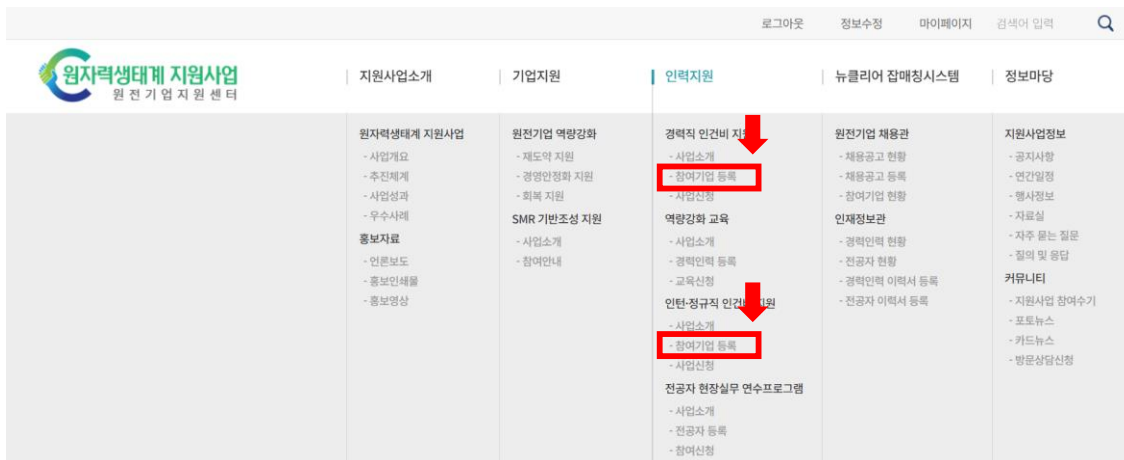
로그아웃 정보수정 마이페이지 검색어 입력

원자력생태계 지원사업
원전기업지원센터

지원사업소개 | 기업지원 | 인력지원 | 뉴클리어 잡매칭시스템 | 정보마당

원자력생태계 지원사업
- 사업개요
- 추진체계
- 사업성과
- 우수사례
홍보자료
- 언론보도
- 홍보인쇄물
- 홍보영상

원전기업 역량강화
- 재도약 지원
- 경영안정화 지원
- 회복 지원
SMR 기반조성 지원
- 사업소개
- 참여안내

경력직 인건비 지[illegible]
- 사업소개
- 참여기업 등록
- 사업신청
역량강화 교육
- 사업소개
- 경력인력 등록
- 교육신청
인턴·정규직 인건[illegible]지원
- 사업소개
- 참여기업 등록
- 사업신청
전공자 현장실무 연수프로그램
- 사업소개
- 전공자 등록
- 참여신청

원전기업 채용관
- 채용공고 현황
- 채용공고 등록
- 참여기업 현황
인재정보관
- 경력인력 현황
- 전공자 현황
- 경력인력 이력서 등록
- 전공자 이력서 등록

지원사업정보
- 공지사항
- 연간일정
- 행사정보
- 자료실
- 자주 묻는 질문
- 질의 및 응답
커뮤니티
- 지원사업 참여수기
- 포토뉴스
- 카드뉴스
- 방문상담신청